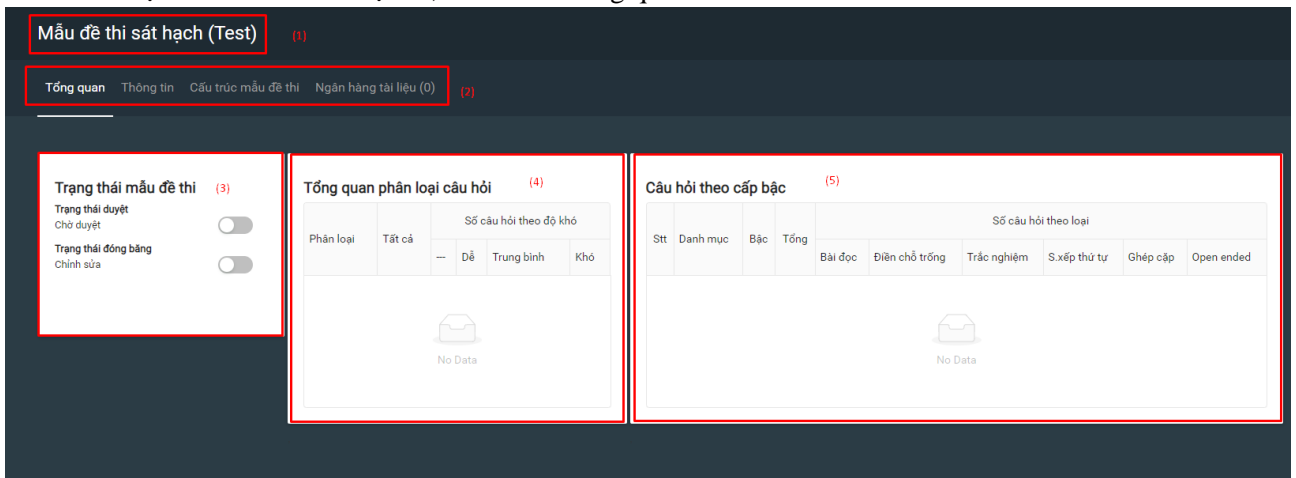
Mẫu đề thi sát hạch (Test)

(1)

Tổng quan Thông tin Cấu trúc mẫu đề thi Ngân hàng tài liệu (0)

(2)

Trạng thái mẫu đề thi (3)

Trạng thái duyệt
Chờ duyệt

Trạng thái đóng băng
Chỉnh sửa

Tổng quan phân loại câu hỏi (4)

| Phân loại | Tất cả | Số câu hỏi theo độ khó | | | |
|---|---|---|---|---|---|
| | | --- | Dễ | Trung bình | Khó |

No Data

Câu hỏi theo cấp bậc (5)

| Stt | Danh mục | Bậc | Tổng | Số câu hỏi theo loại | | | | | |
|---|---|---|---|---|---|---|---|---|---|
| | | | | Bài đọc | Điền chỗ trống | Trắc nghiệm | S.xếp thứ tự | Ghép cặp | Open ended |

No Data